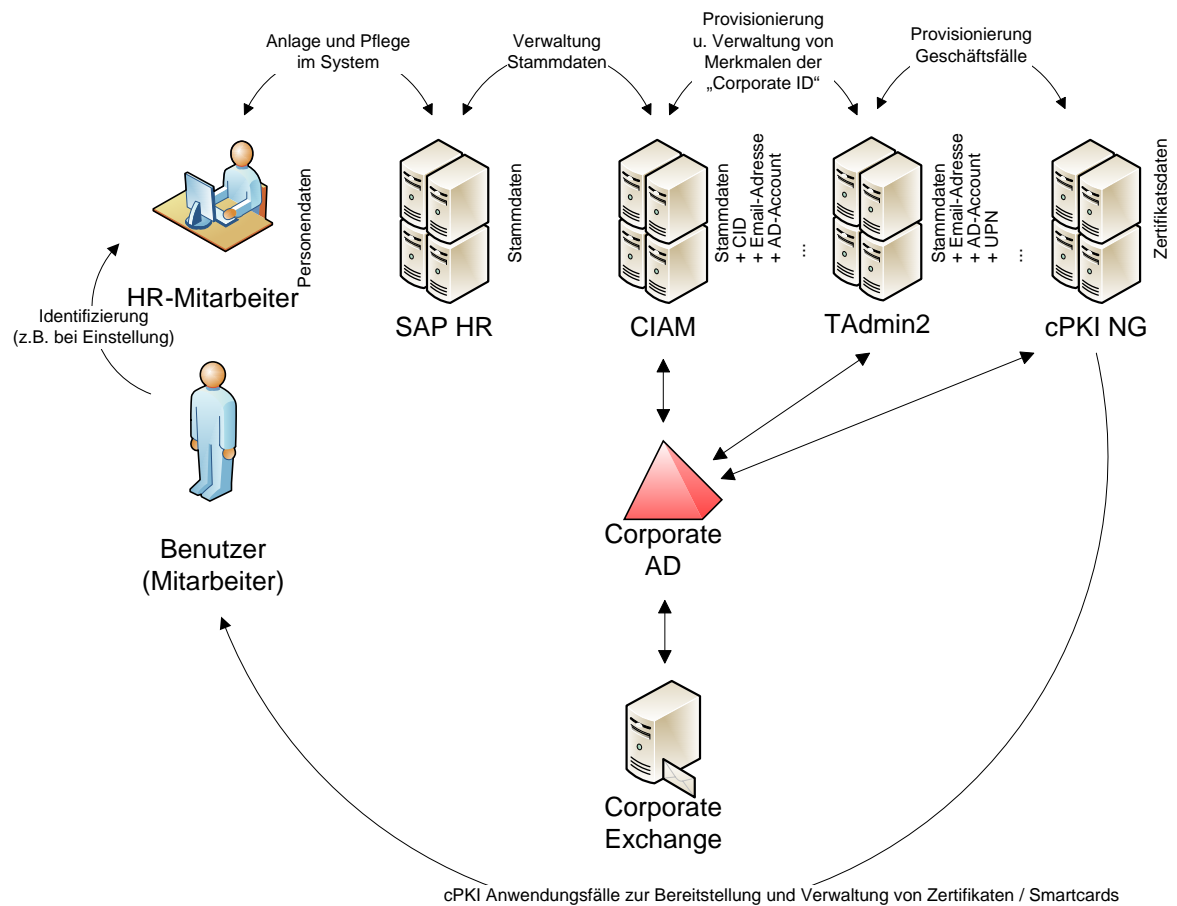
Anlage und Pflege im System

Verwaltung Stammdaten

Provisionierung u. Verwaltung von Merkmalen der „Corporate ID“

Provisionierung Geschäftsfälle

Personendaten

HR-Mitarbeiter

Stammdaten

SAP HR

Stammdaten
+ CID
+ Email-Adresse
+ AD-Account
...

CIAM

Stammdaten
+ Email-Adresse
+ AD-Account
+ UPN
...

TAdmin2

Zertifikatsdaten

cPKI NG

Identifizierung (z.B. bei Einstellung)

Benutzer (Mitarbeiter)

Corporate AD

Corporate Exchange

cPKI Anwendungsfälle zur Bereitstellung und Verwaltung von Zertifikaten / Smartcards